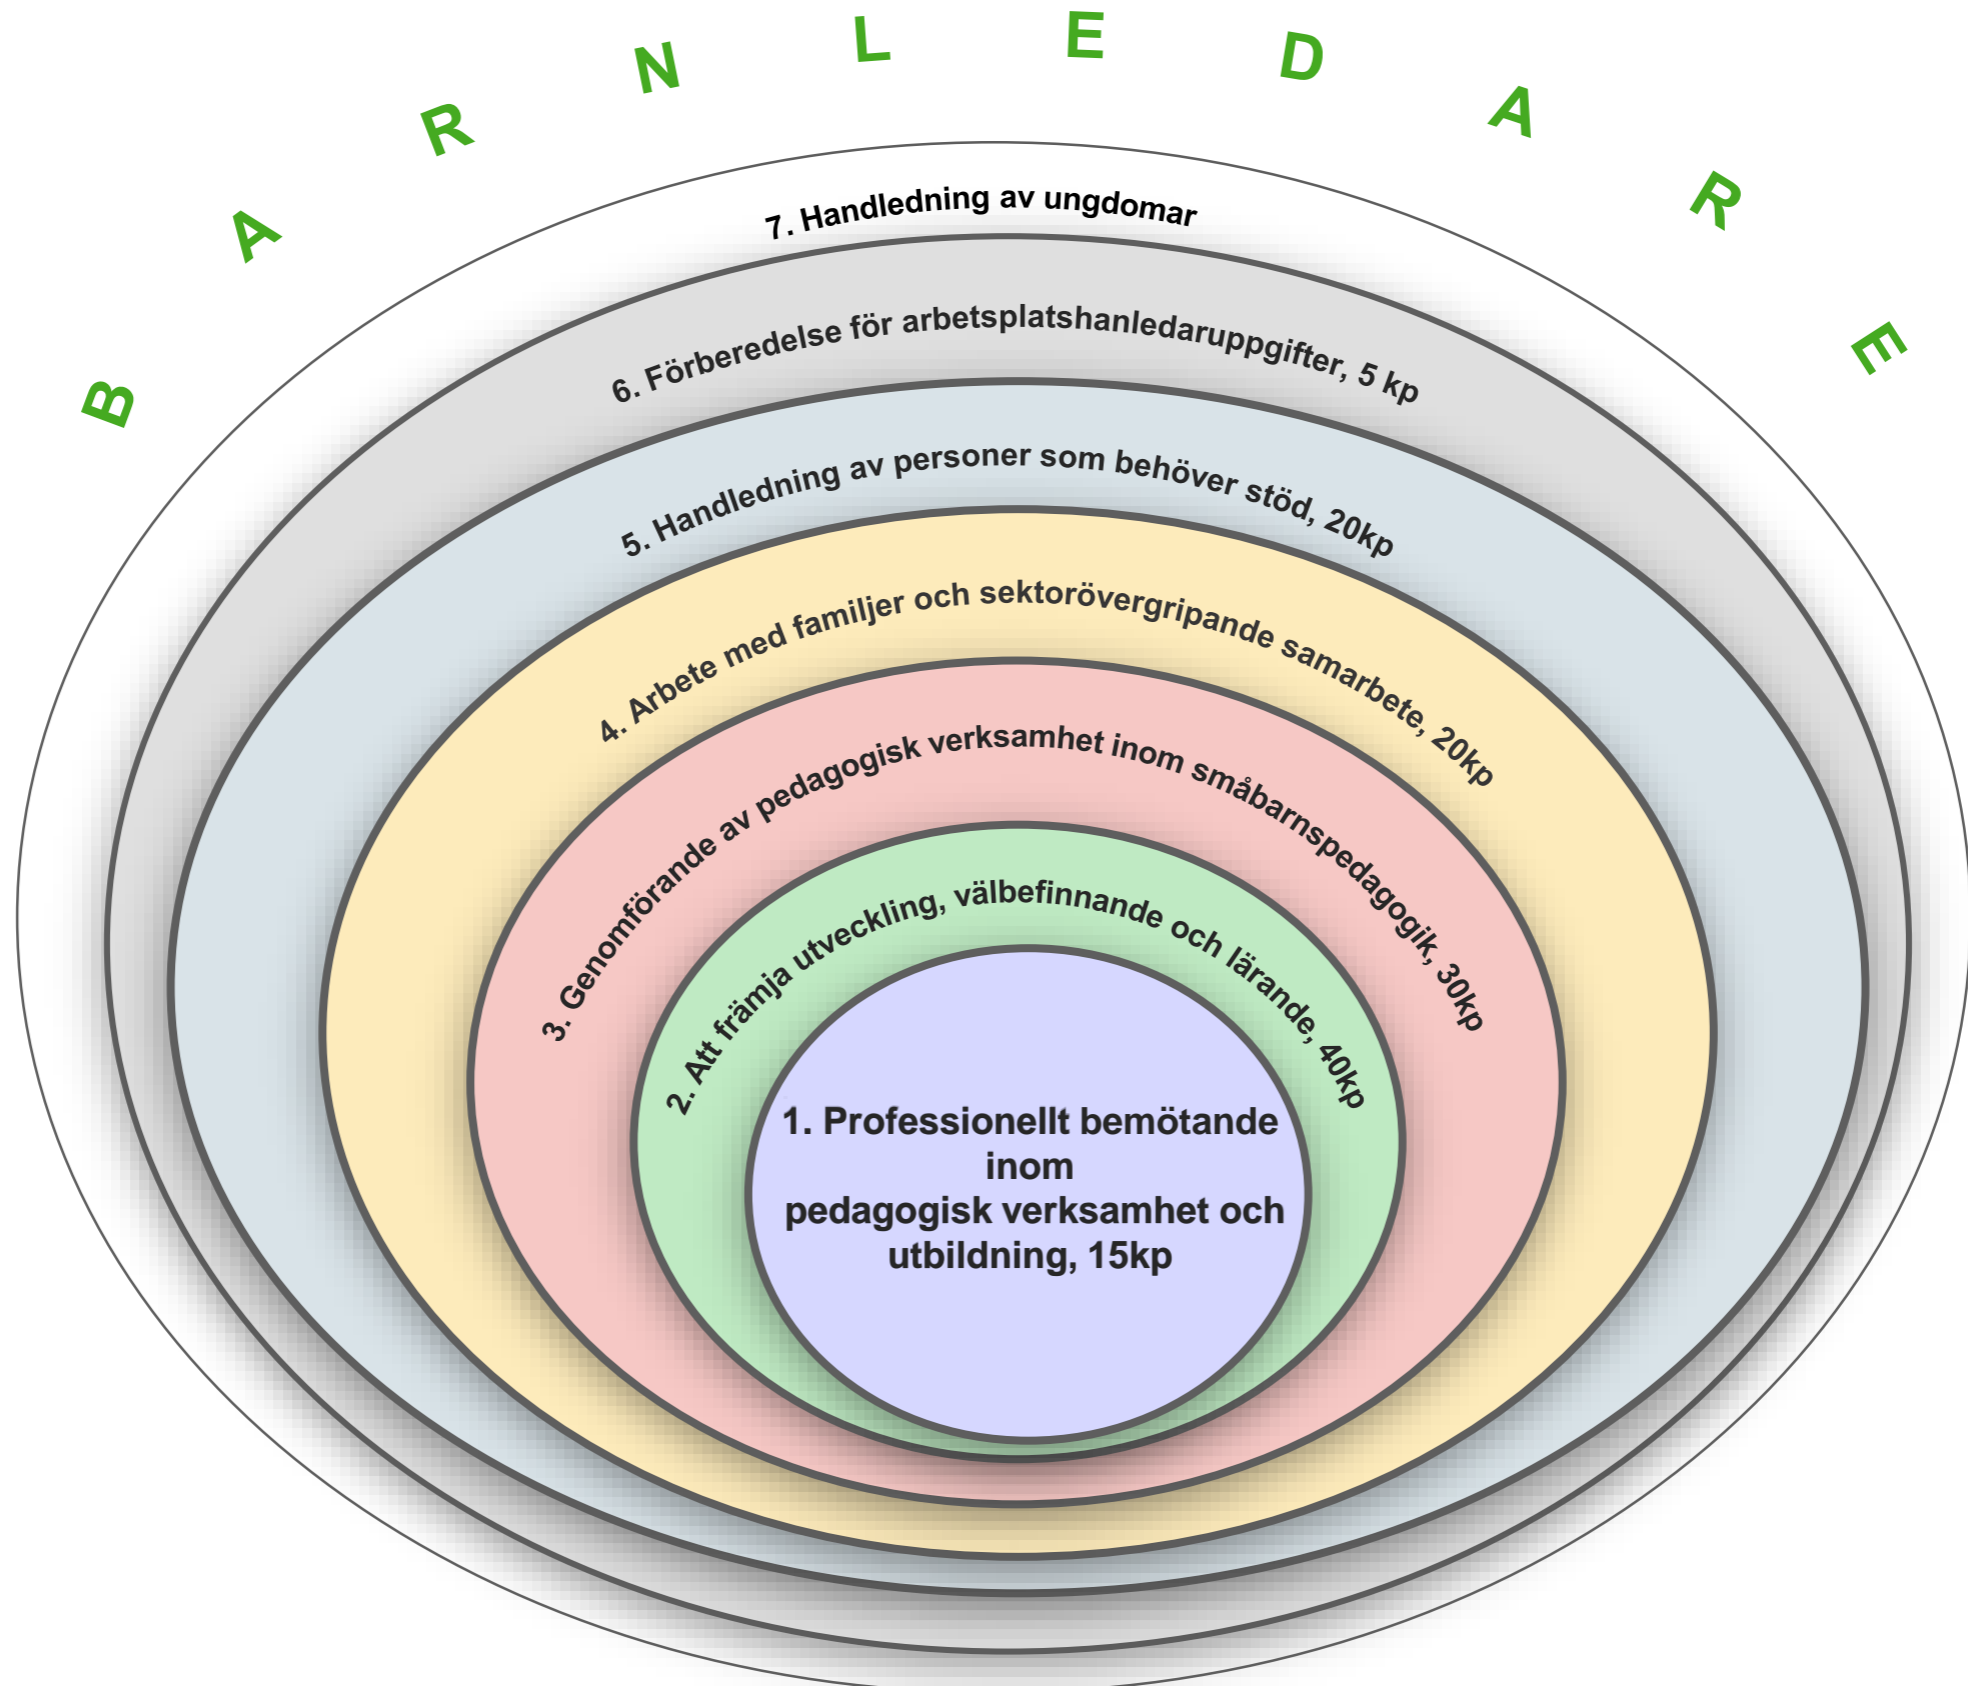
B A R N L E D A R E

7. Handledning av ungdomar

6. Förberedelse för arbetsplatshanledaruppgifter, 5 kp

5. Handledning av personer som behöver stöd, 20kp

4. Arbete med familjer och sektorövergripande samarbete, 20kp

3. Genomförande av pedagogisk verksamhet inom småbarnspedagogik, 30kp

2. Att främja utveckling, välbefinnande och lärande, 40kp

1. Professionellt bemötande inom pedagogisk verksamhet och utbildning, 15kp